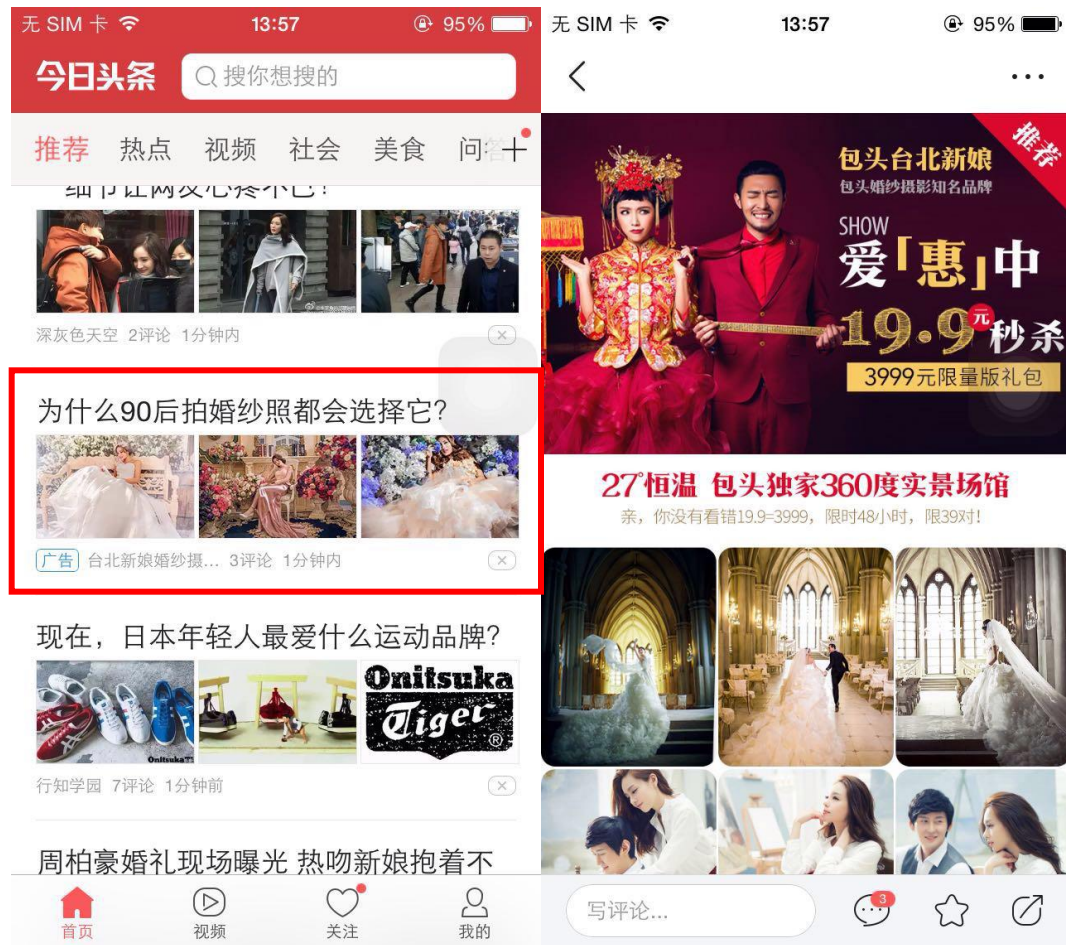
无 SIM 卡 13:57 95%

今日头条 搜你想搜的

推荐 热点 视频 社会 美食 问答 +

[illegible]

深灰色天空 2评论 1分钟内

为什么90后拍婚纱照都会选择它?

广告 台北新娘婚纱摄... 3评论 1分钟内

现在，日本年轻人最爱什么运动品牌?

Onitsuka Tiger

行知学园 7评论 1分钟前

周柏豪婚礼现场曝光 热吻新娘抱着不

首页 视频 关注 我的

无 SIM 卡 13:57 95%

推荐

包头台北新娘

包头婚纱摄影知名品牌

SHOW

爱「惠」中

19.9元 秒杀

3999元限量版礼包

27°恒温 包头独家360度实景场馆

亲，你没有看错19.9=3999，限时48小时，限39对!

写评论...

3